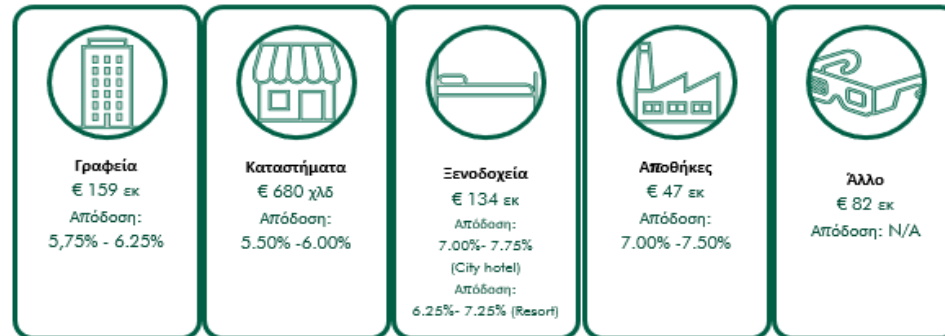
Γραφεία
€ 159 εκ
Απόδοση:
5,75% - 6.25%

Καταστήματα
€ 680 χλδ
Απόδοση:
5.50% -6.00%

Ξενοδοχεία
€ 134 εκ
Απόδοση:
7.00%- 7.75%
(City hotel)
Απόδοση:
6.25%- 7.25% (Resort)

Αποθήκες
€ 47 εκ
Απόδοση:
7.00% -7.50%

Άλλο
€ 82 εκ
Απόδοση: N/A